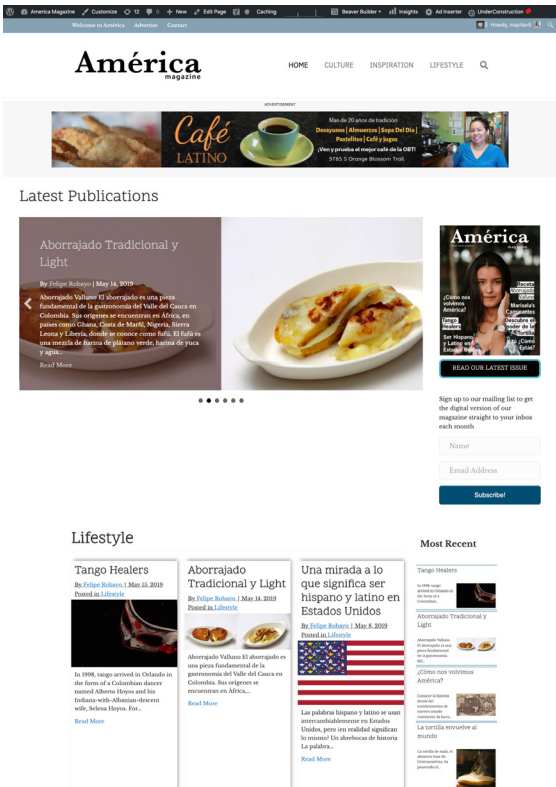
America Magazine Customize 12 0 + New Edit Page Caching Beaver Builder Insights Ad Inserter UnderConstruction

Welcome to América Advertise Contact Howdy, mayilaeli

América magazine

HOME CULTURE INSPIRATION LIFESTYLE

ADVERTISEMENT

Café LATINO Mas de 20 anos de tradicion Desayunos | Almuerzos | Sopa Del Dia | Pastelitos | Café y Jugos ¡Ven y prueba el mejor café de la OBT! 9785 S Orange Blossom Trail

Latest Publications

Aborrajado Tradicional y Light

By Felipe Robayo | May 14, 2019

Aborrajado Valluno El aborrajado es una pieza fundamental de la gastronomía del Valle del Cauca en Colombia. Sus orígenes se encuentran en África, en países como Ghana, Costa de Marfil, Nigeria, Sierra Leona y Liberia, donde se conoce como fufú. El fufú es una mezcla de harina de plátano verde, harina de yuca y agua...

Read More

América magazine ¿Cómo nos volvemos América? Tango Healers Ser Hispano y Latino en Estados Unidos Receta Aborrajado Valluno Marisela's Canciones Descubre el poder de la tortilla ¿Cómo Estás?

READ OUR LATEST ISSUE

Sign up to our mailing list to get the digital version of our magazine straight to your inbox each month

Name

Email Address

Subscribe!

Lifestyle

Tango Healers

By Felipe Robayo | May 15, 2019
Posted in Lifestyle

In 1998, tango arrived in Orlando in the form of a Colombian dancer named Alberto Hoyos and his Indiana-with-Albanian-descent wife, Selena Hoyos. For...

Read More

Aborrajado Tradicional y Light

By Felipe Robayo | May 14, 2019
Posted in Lifestyle

Aborrajado Valluno El aborrajado es una pieza fundamental de la gastronomía del Valle del Cauca en Colombia. Sus orígenes se encuentran en África...

Read More

Una mirada a lo que significa ser hispano y latino en Estados Unidos

By Felipe Robayo | May 8, 2019
Posted in Lifestyle

Las palabras hispano y latino se usan intercambiablemente en Estados Unidos, pero en realidad significan lo mismo? Un abrebocas de historia La palabra...

Read More

Most Recent

Tango Healers

In 1998, tango arrived in Orlando in the form of a Colombian...

Aborrajado Tradicional y Light

Aborrajado Valluno El aborrajado es una pieza fundamental de la gastronomía del...

¿Cómo nos volvemos América?

Conoce la historia detrás del nombramiento de nuestro estado conocemos su ...

La tortilla envuelve al mundo

La tortilla de maíz, el alimento base de Centroamérica, ha penetrado el...